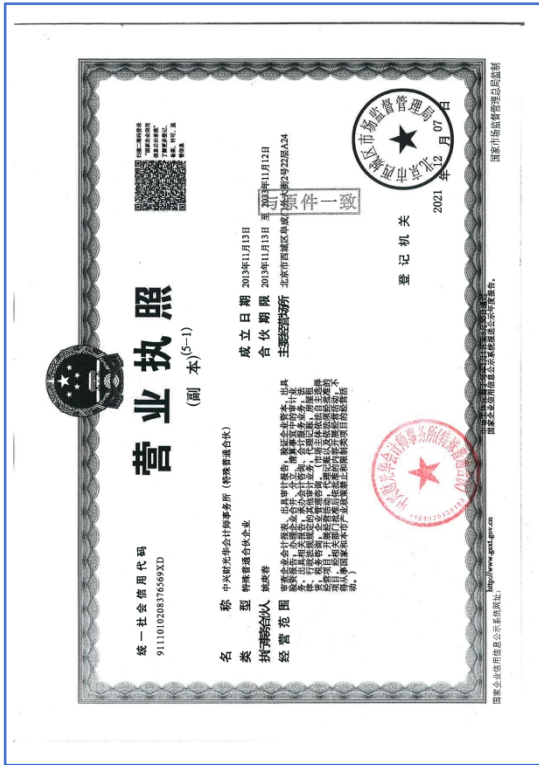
营业执照

(副 本)(5-1)

统一社会信用代码
911101020837656 9XD

名 称 中兴财光华会计师事务所(特殊普通合伙)
类 型 特殊普通合伙企业
执行事务合伙人 姚庚春
经营范围 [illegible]

成立日期 2013年11月13日
合伙期限 2013年11月13日 至 2033年11月12日
主要经营场所 北京市西城区阜成门外大街2号22层A24

与原件一致

登记机关

北京市西城区市场监督管理局

2021 年 12 月 07 日

国家企业信用信息公示系统网址:
http://www.gsxt.gov.cn

国家市场监督管理总局监制

中兴财光华会计师事务所(特殊普通合伙)